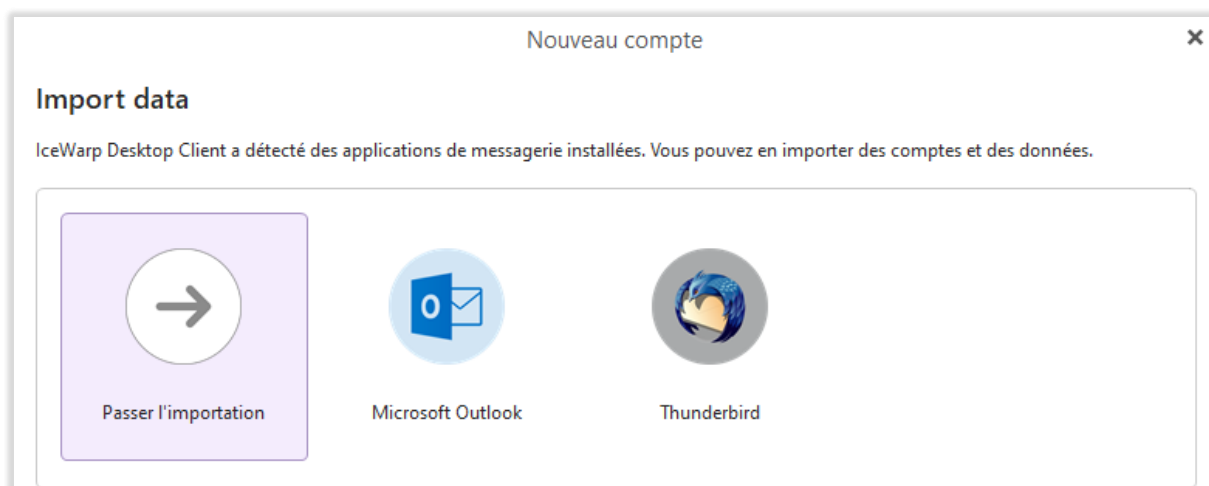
Nouveau compte

×

Import data

IceWarp Desktop Client a détecté des applications de messagerie installées. Vous pouvez en importer des comptes et des données.

Passer l'importation

O

Microsoft Outlook

Thunderbird